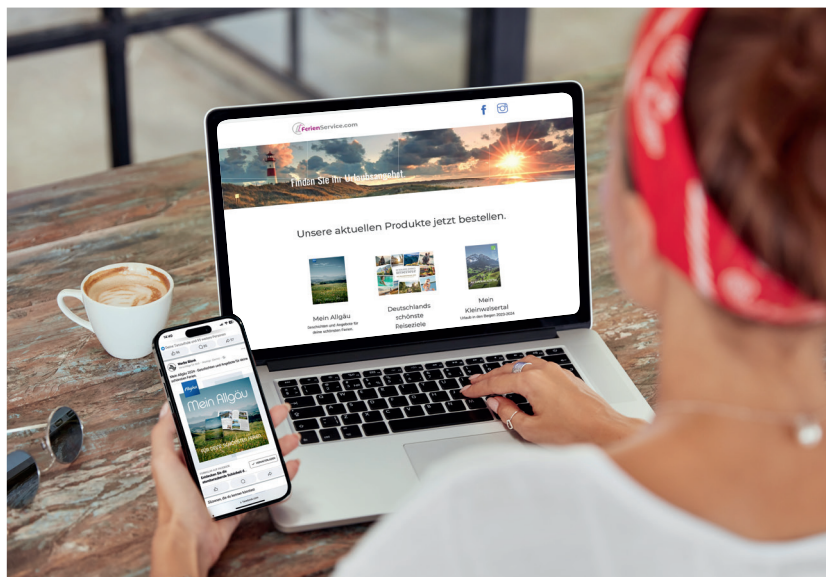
FerienService.com

Finden Sie Ihr Urlaubsangebot!

Unsere aktuellen Produkte jetzt bestellen.

Mein Allgäu
Geschichten und Angebote für deine schönsten Ferien.

Deutschlands schönste Reiseziele

Mein Kleinwalsertal
Urlaub in den Bergen 2023/2024

Mein Allgäu

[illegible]